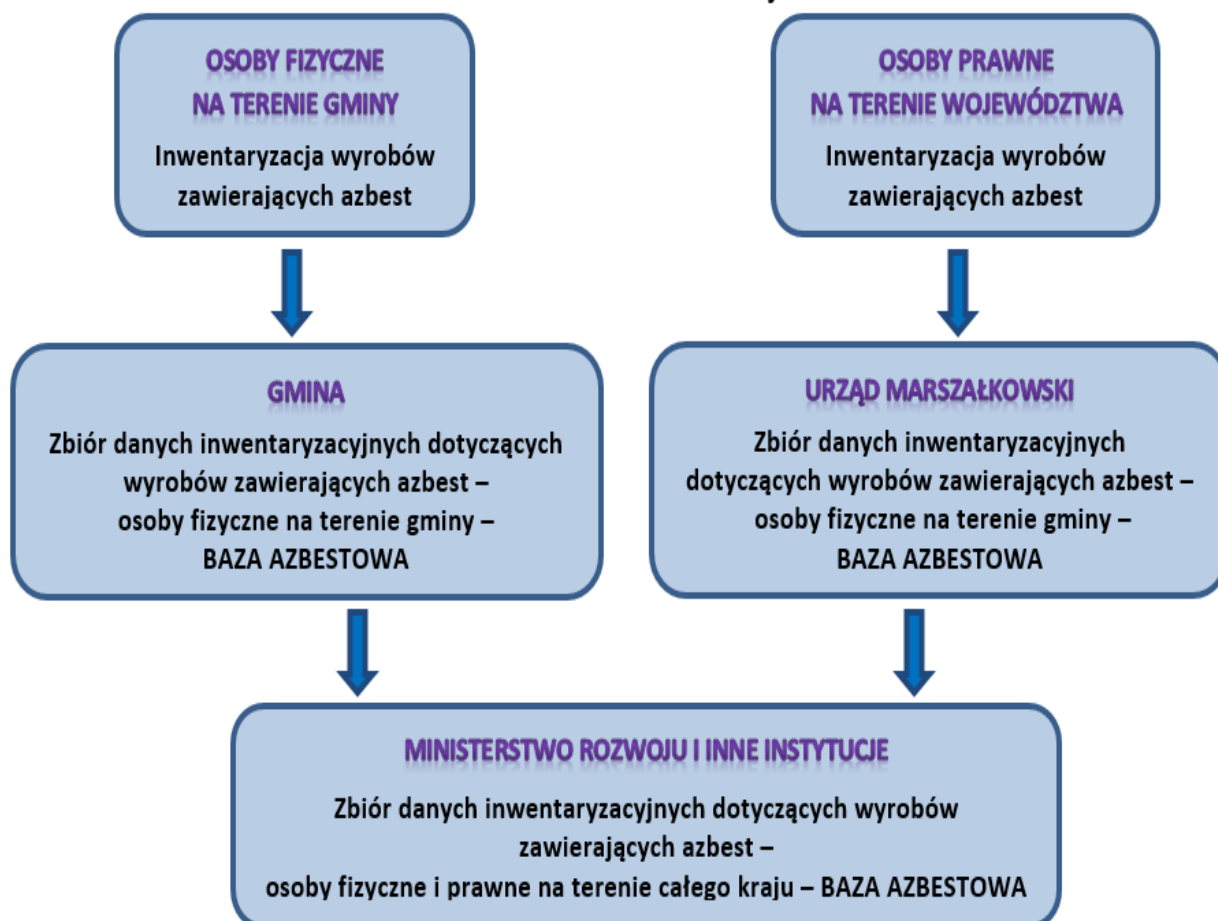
OSOBY FIZYCZNE
NA TERENIE GMINY
Inwentaryzacja wyrobów zawierających azbest

OSOBY PRAWNE
NA TERENIE WOJEWÓDZTWA
Inwentaryzacja wyrobów zawierających azbest

GMINA
Zbiór danych inwentaryzacyjnych dotyczących wyrobów zawierających azbest – osoby fizyczne na terenie gminy – BAZA AZBESTOWA

URZĄD MARSZAŁKOWSKI
Zbiór danych inwentaryzacyjnych dotyczących wyrobów zawierających azbest – osoby fizyczne na terenie gminy – BAZA AZBESTOWA

MINISTERSTWO ROZWOJU I INNE INSTYTUCJE
Zbiór danych inwentaryzacyjnych dotyczących wyrobów zawierających azbest – osoby fizyczne i prawne na terenie całego kraju – BAZA AZBESTOWA